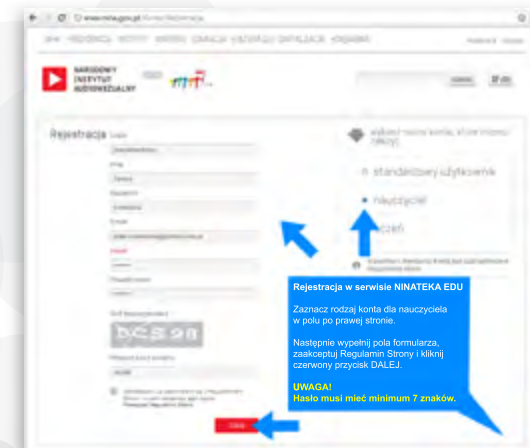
www.nina.gov.pl/konto/rejestracja

NARODOWY INSTYTUT AUDIOWIZUALNY

Rejestracja

Login

Imię

Nazwisko

Email

Hasło

Powtórz hasło

DCS98

standardowy użytkownik

nauczyciel

uczeń

Rejestracja w serwisie NINATEKA EDU

Zaznacz rodzaj konta dla nauczyciela w polu po prawej stronie.

Następnie wypełnij pola formularza, zaakceptuj Regulamin Strony i kliknij czerwony przycisk DALEJ.

UWAGA!
Hasło musi mieć minimum 7 znaków.

Dalej